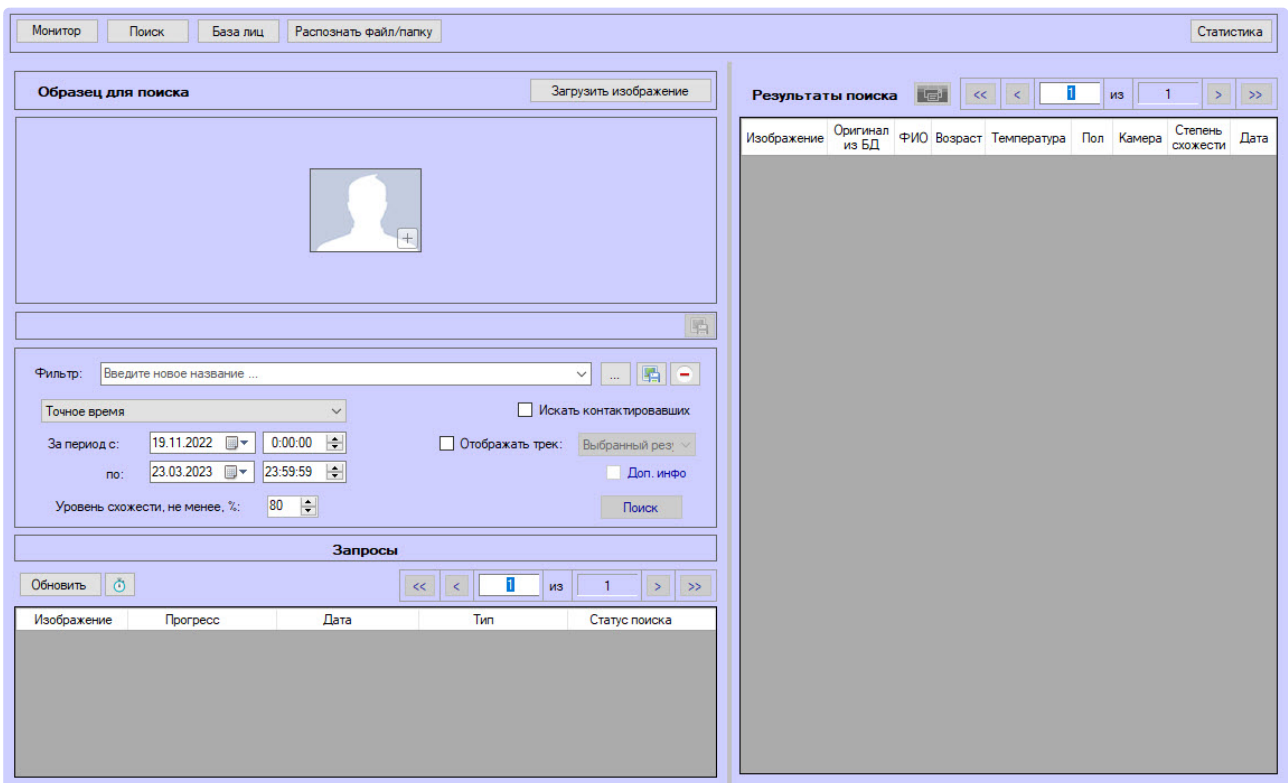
Монитор Поиск База лиц Распознать файл/папку Статистика

Образец для поиска

Загрузить изображение

Фильтр: Введите новое название ...

Точное время

Искать контактировавших

За период с: 19.11.2022 0:00:00

Отображать трек: Выбранный рез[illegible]

по: 23.03.2023 23:59:59

Доп. инфо

Уровень схожести, не менее, %: 80

Поиск

Запросы

Обновить

<< < 1 из 1 > >>

| Изображение | Прогресс | Дата | Тип | Статус поиска |
|---|---|---|---|---|

Результаты поиска

<< < 1 из 1 > >>

| Изображение | Оригинал из БД | ФИО | Возраст | Температура | Пол | Камера | Степень схожести | Дата |
|---|---|---|---|---|---|---|---|---|